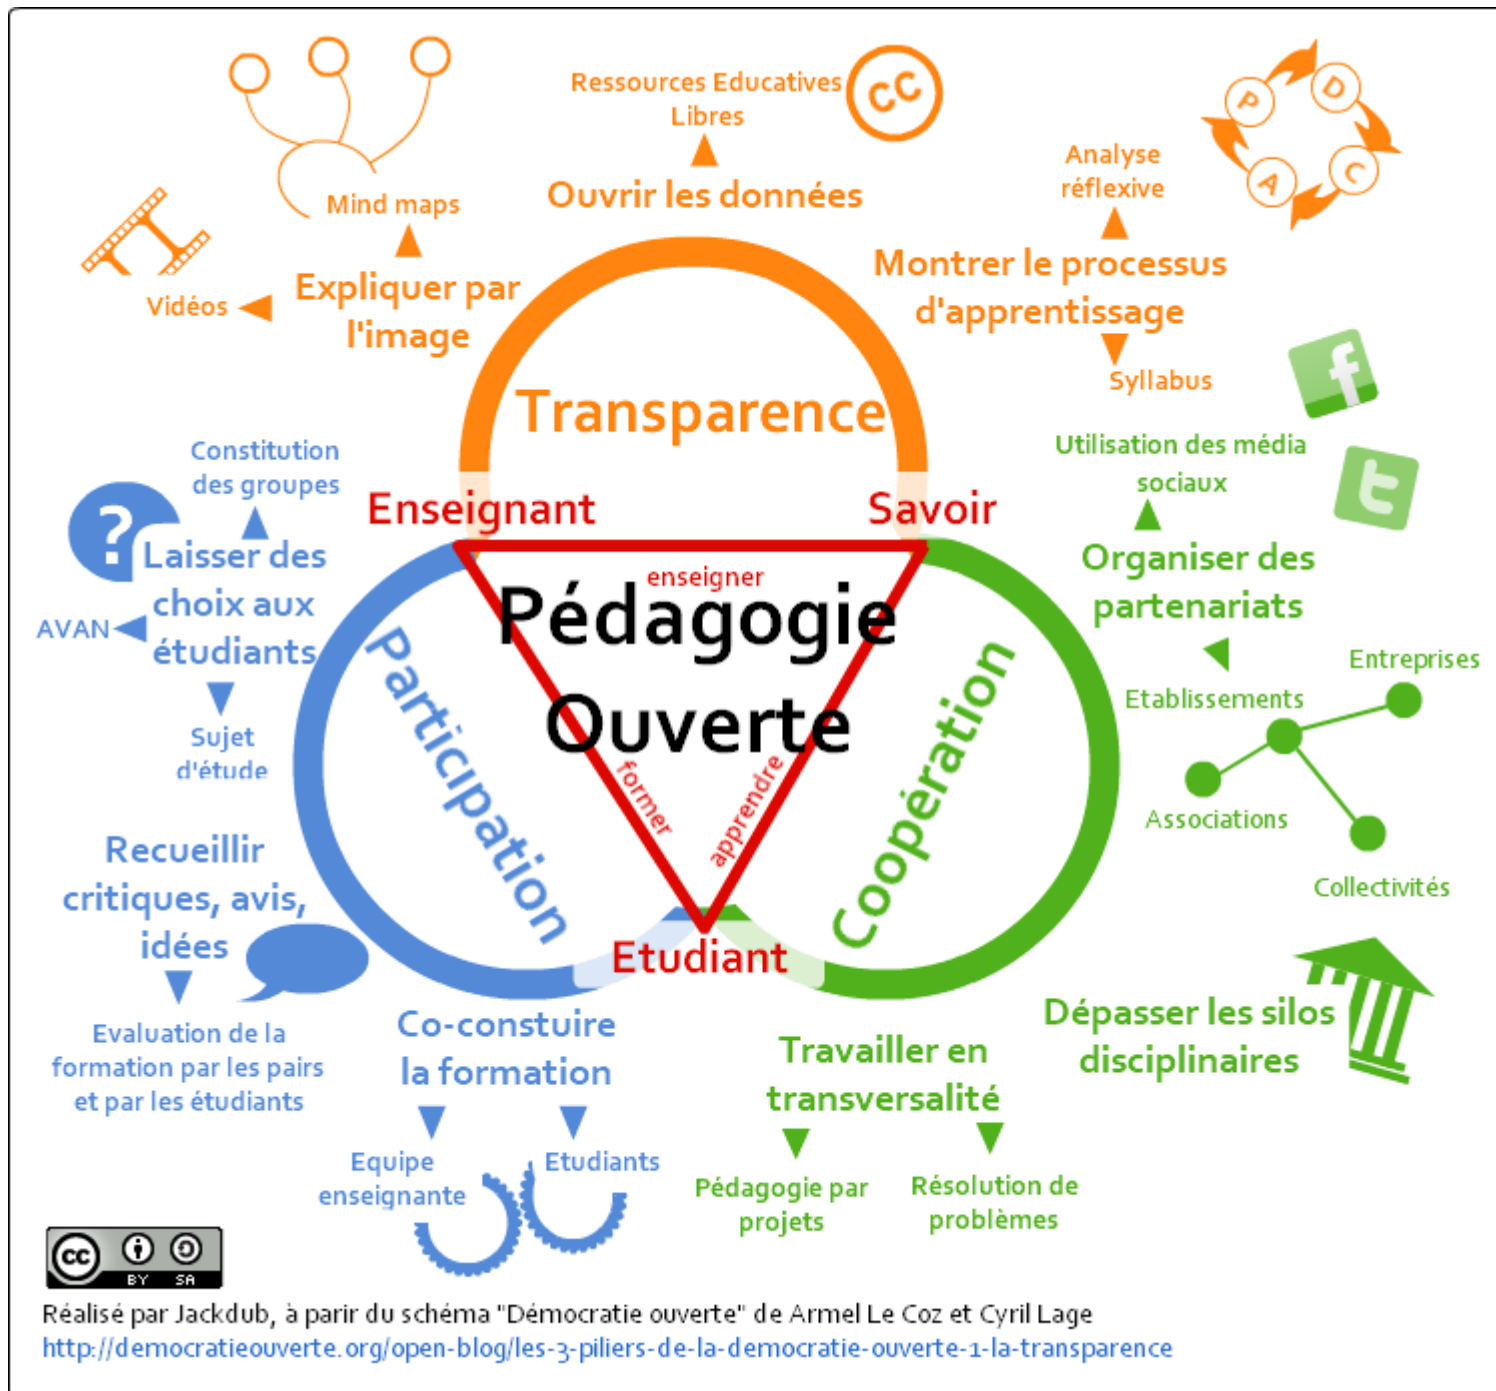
Mind maps

Expliquer par l'image

Vidéos

Ressources Educatives Libres

Ouvrir les données

cc

Analyse réflexive

Montrer le processus d'apprentissage

Syllabus

P D C A

Transparence

Enseignant

Savoir

Constitution des groupes

Laisser des choix aux étudiants

AVAN

Sujet d'étude

enseigner

Pédagogie Ouverte

former

apprendre

Participation

Coopération

Utilisation des média sociaux

Organiser des partenariats

Entreprises

Etablissements

Associations

Collectivités

Recueillir critiques, avis, idées

Evaluation de la formation par les pairs et par les étudiants

Etudiant

Co-constuire la formation

Equipe enseignante

Etudiants

Travailler en transversalité

Pédagogie par projets

Résolution de problèmes

Dépasser les silos disciplinaires

cc BY SA

Réalisé par Jackdub, à parir du schéma "Démocratie ouverte" de Armel Le Coz et Cyril Lage
http://democratieouverte.org/open-blog/les-3-piliers-de-la-democratie-ouverte-1-la-transparence